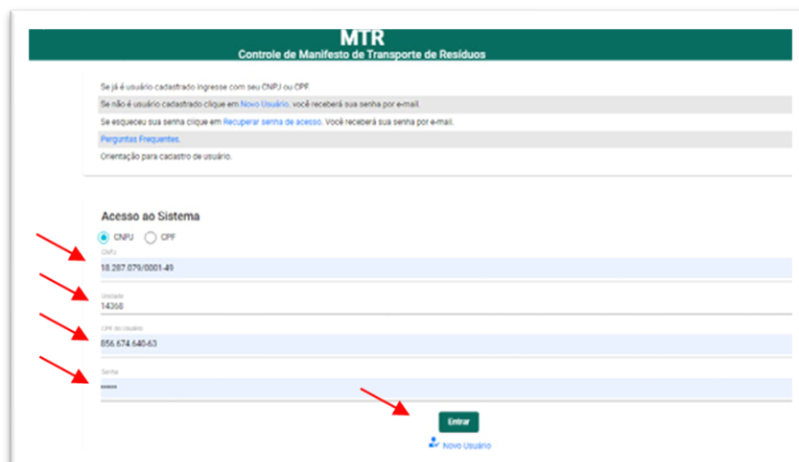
MTR
Controle de Manifesto de Transporte de Resíduos

Se já é usuário cadastrado ingresse com seu CNPJ ou CPF.

Se não é usuário cadastrado clique em Novo Usuário, você receberá sua senha por e-mail.

Se esqueceu sua senha clique em Recuperar senha de acesso. Você receberá sua senha por e-mail.

Perguntas Frequentes.

Orientação para cadastro de usuário.

Acesso ao Sistema

CNPJ CPF

CNPJ
18.287.079/0001-49

Unidade
14368

CPF do Usuário
856.674.640-63

Senha
••••••

Entrar

Novo Usuário